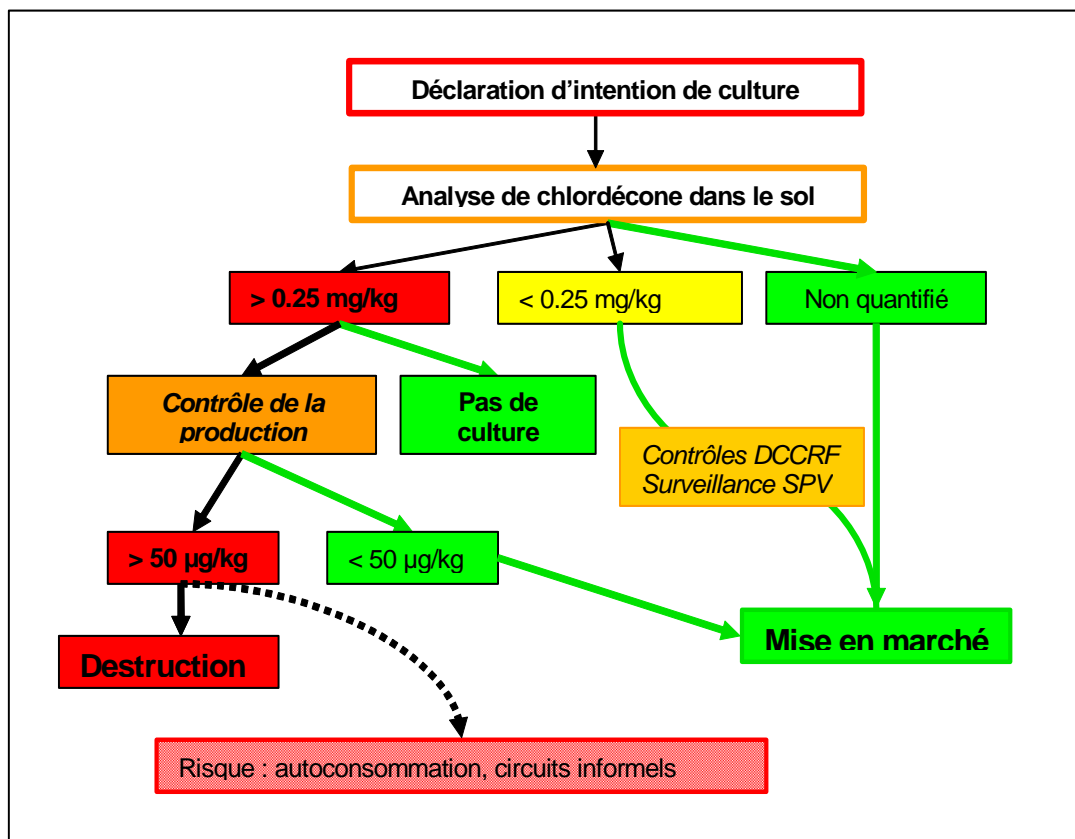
Déclaration d’intention de culture

Analyse de chlordécone dans le sol

> 0.25 mg/kg

< 0.25 mg/kg

Non quantifié

Contrôle de la production

Pas de culture

Contrôles DCCRF
Surveillance SPV

> 50 µg/kg

< 50 µg/kg

Destruction

Mise en marché

Risque : autoconsommation, circuits informels